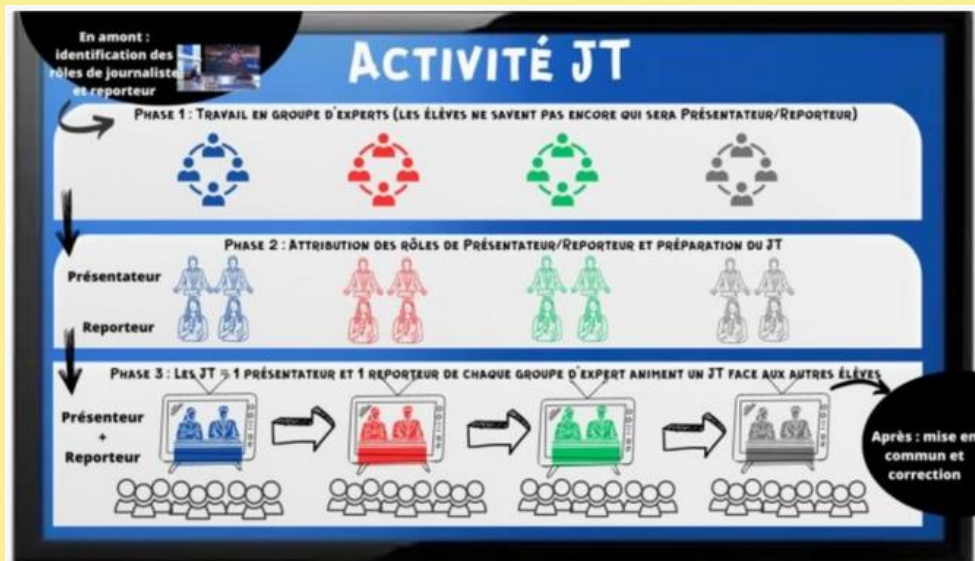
En amont : identification des rôles de journaliste et reporteur

ACTIVITÉ JT

PHASE 1 : TRAVAIL EN GROUPE D'EXPERTS (LES ÉLÈVES NE SAVENT PAS ENCORE QUI SERA PRÉSENTATEUR/REPORTEUR)

PHASE 2 : ATTRIBUTION DES RÔLES DE PRÉSENTATEUR/REPORTEUR ET PRÉPARATION DU JT

Présentateur

Reporteur

PHASE 3 : LES JT : 1 PRÉSENTATEUR ET 1 REPORTEUR DE CHAQUE GROUPE D'EXPERT ANIMENT UN JT FACE AUX AUTRES ÉLÈVES

Présenteur + Reporteur

Après : mise en commun et correction